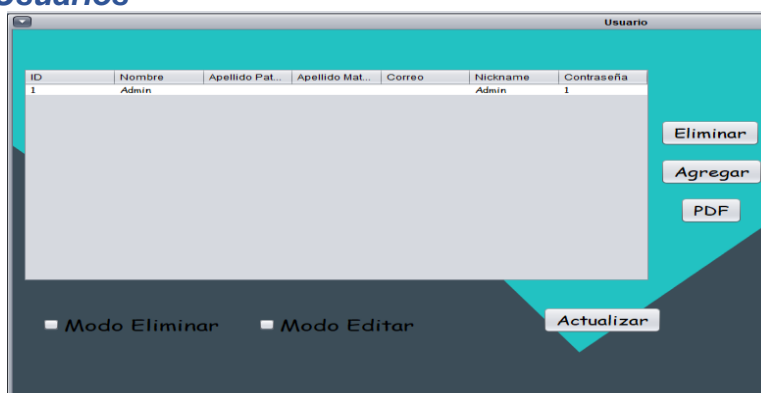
Usuarios

Usuario

| ID | Nombre | Apellido Pat... | Apellido Mat... | Correo | Nickname | Contraseña |
|---|---|---|---|---|---|---|
| 1 | Admin | | | | Admin | 1 |

Eliminar

Agregar

PDF

Modo Eliminar

Modo Editar

Actualizar